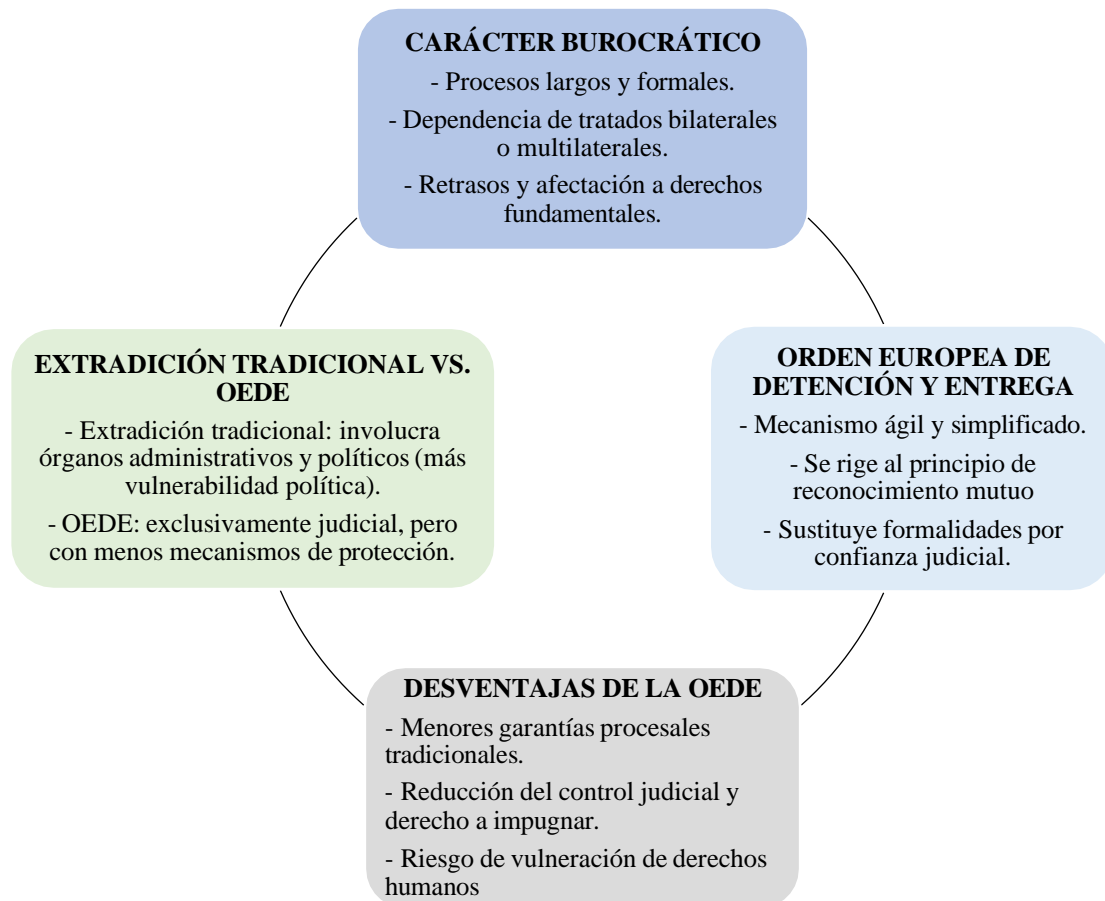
CARÁCTER BUROCRÁTICO

- Procesos largos y formales.

- Dependencia de tratados bilaterales o multilaterales.

- Retrasos y afectación a derechos fundamentales.

ORDEN EUROPEA DE DETENCIÓN Y ENTREGA

- Mecanismo ágil y simplificado.

- Se rige al principio de reconocimiento mutuo

- Sustituye formalidades por confianza judicial.

DESVENTAJAS DE LA OEDE

- Menores garantías procesales tradicionales.

- Reducción del control judicial y derecho a impugnar.

- Riesgo de vulneración de derechos humanos

EXTRADICIÓN TRADICIONAL VS. OEDE

- Extradición tradicional: involucra órganos administrativos y políticos (más vulnerabilidad política).

- OEDE: exclusivamente judicial, pero con menos mecanismos de protección.